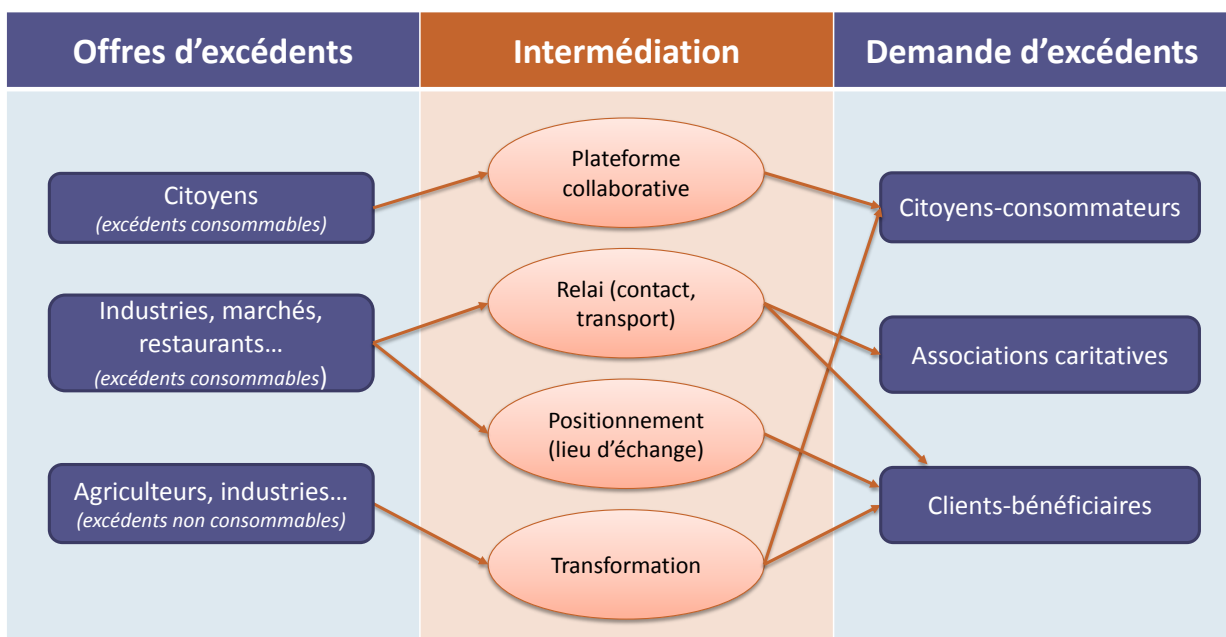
Offres d'excédents

Intermédiation

Demande d'excédents

Citoyens
*(excédents consommables)*

Industries, marchés, restaurants…
*(excédents consommables*)

Agriculteurs, industries…
*(excédents non consommables)*

Plateforme collaborative

Relai (contact, transport)

Positionnement (lieu d'échange)

Transformation

Citoyens-consommateurs

Associations caritatives

Clients-bénéficiaires